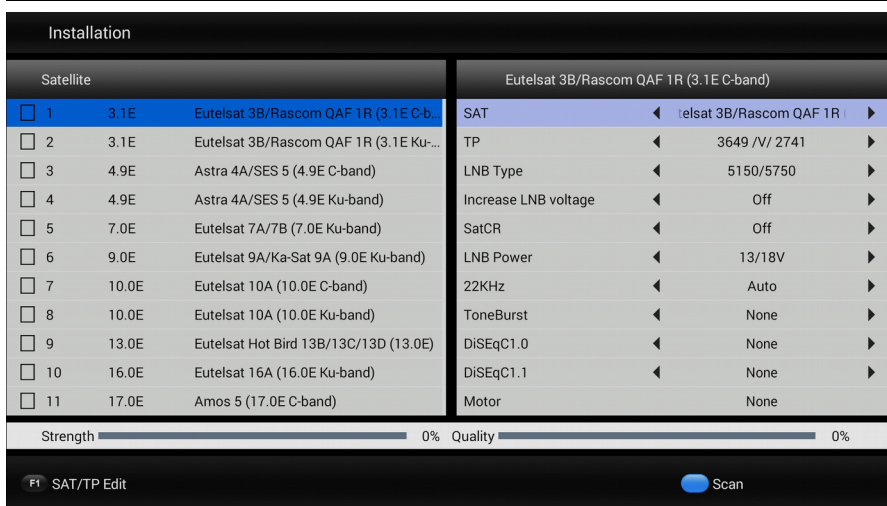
Installation

Satellite

| | | |
|---|---|---|
| 1 | 3.1E | Eutelsat 3B/Rascom QAF 1R (3.1E C-b... |
| 2 | 3.1E | Eutelsat 3B/Rascom QAF 1R (3.1E Ku-... |
| 3 | 4.9E | Astra 4A/SES 5 (4.9E C-band) |
| 4 | 4.9E | Astra 4A/SES 5 (4.9E Ku-band) |
| 5 | 7.0E | Eutelsat 7A/7B (7.0E Ku-band) |
| 6 | 9.0E | Eutelsat 9A/Ka-Sat 9A (9.0E Ku-band) |
| 7 | 10.0E | Eutelsat 10A (10.0E C-band) |
| 8 | 10.0E | Eutelsat 10A (10.0E Ku-band) |
| 9 | 13.0E | Eutelsat Hot Bird 13B/13C/13D (13.0E) |
| 10 | 16.0E | Eutelsat 16A (16.0E Ku-band) |
| 11 | 17.0E | Amos 5 (17.0E C-band) |

Eutelsat 3B/Rascom QAF 1R (3.1E C-band)

| | |
|---|---|
| SAT | telsat 3B/Rascom QAF 1R ( |
| TP | 3649 /V/ 2741 |
| LNB Type | 5150/5750 |
| Increase LNB voltage | Off |
| SatCR | Off |
| LNB Power | 13/18V |
| 22KHz | Auto |
| ToneBurst | None |
| DiSEqC1.0 | None |
| DiSEqC1.1 | None |
| Motor | None |

Strength 0% Quality 0%

F1 SAT/TP Edit

Scan